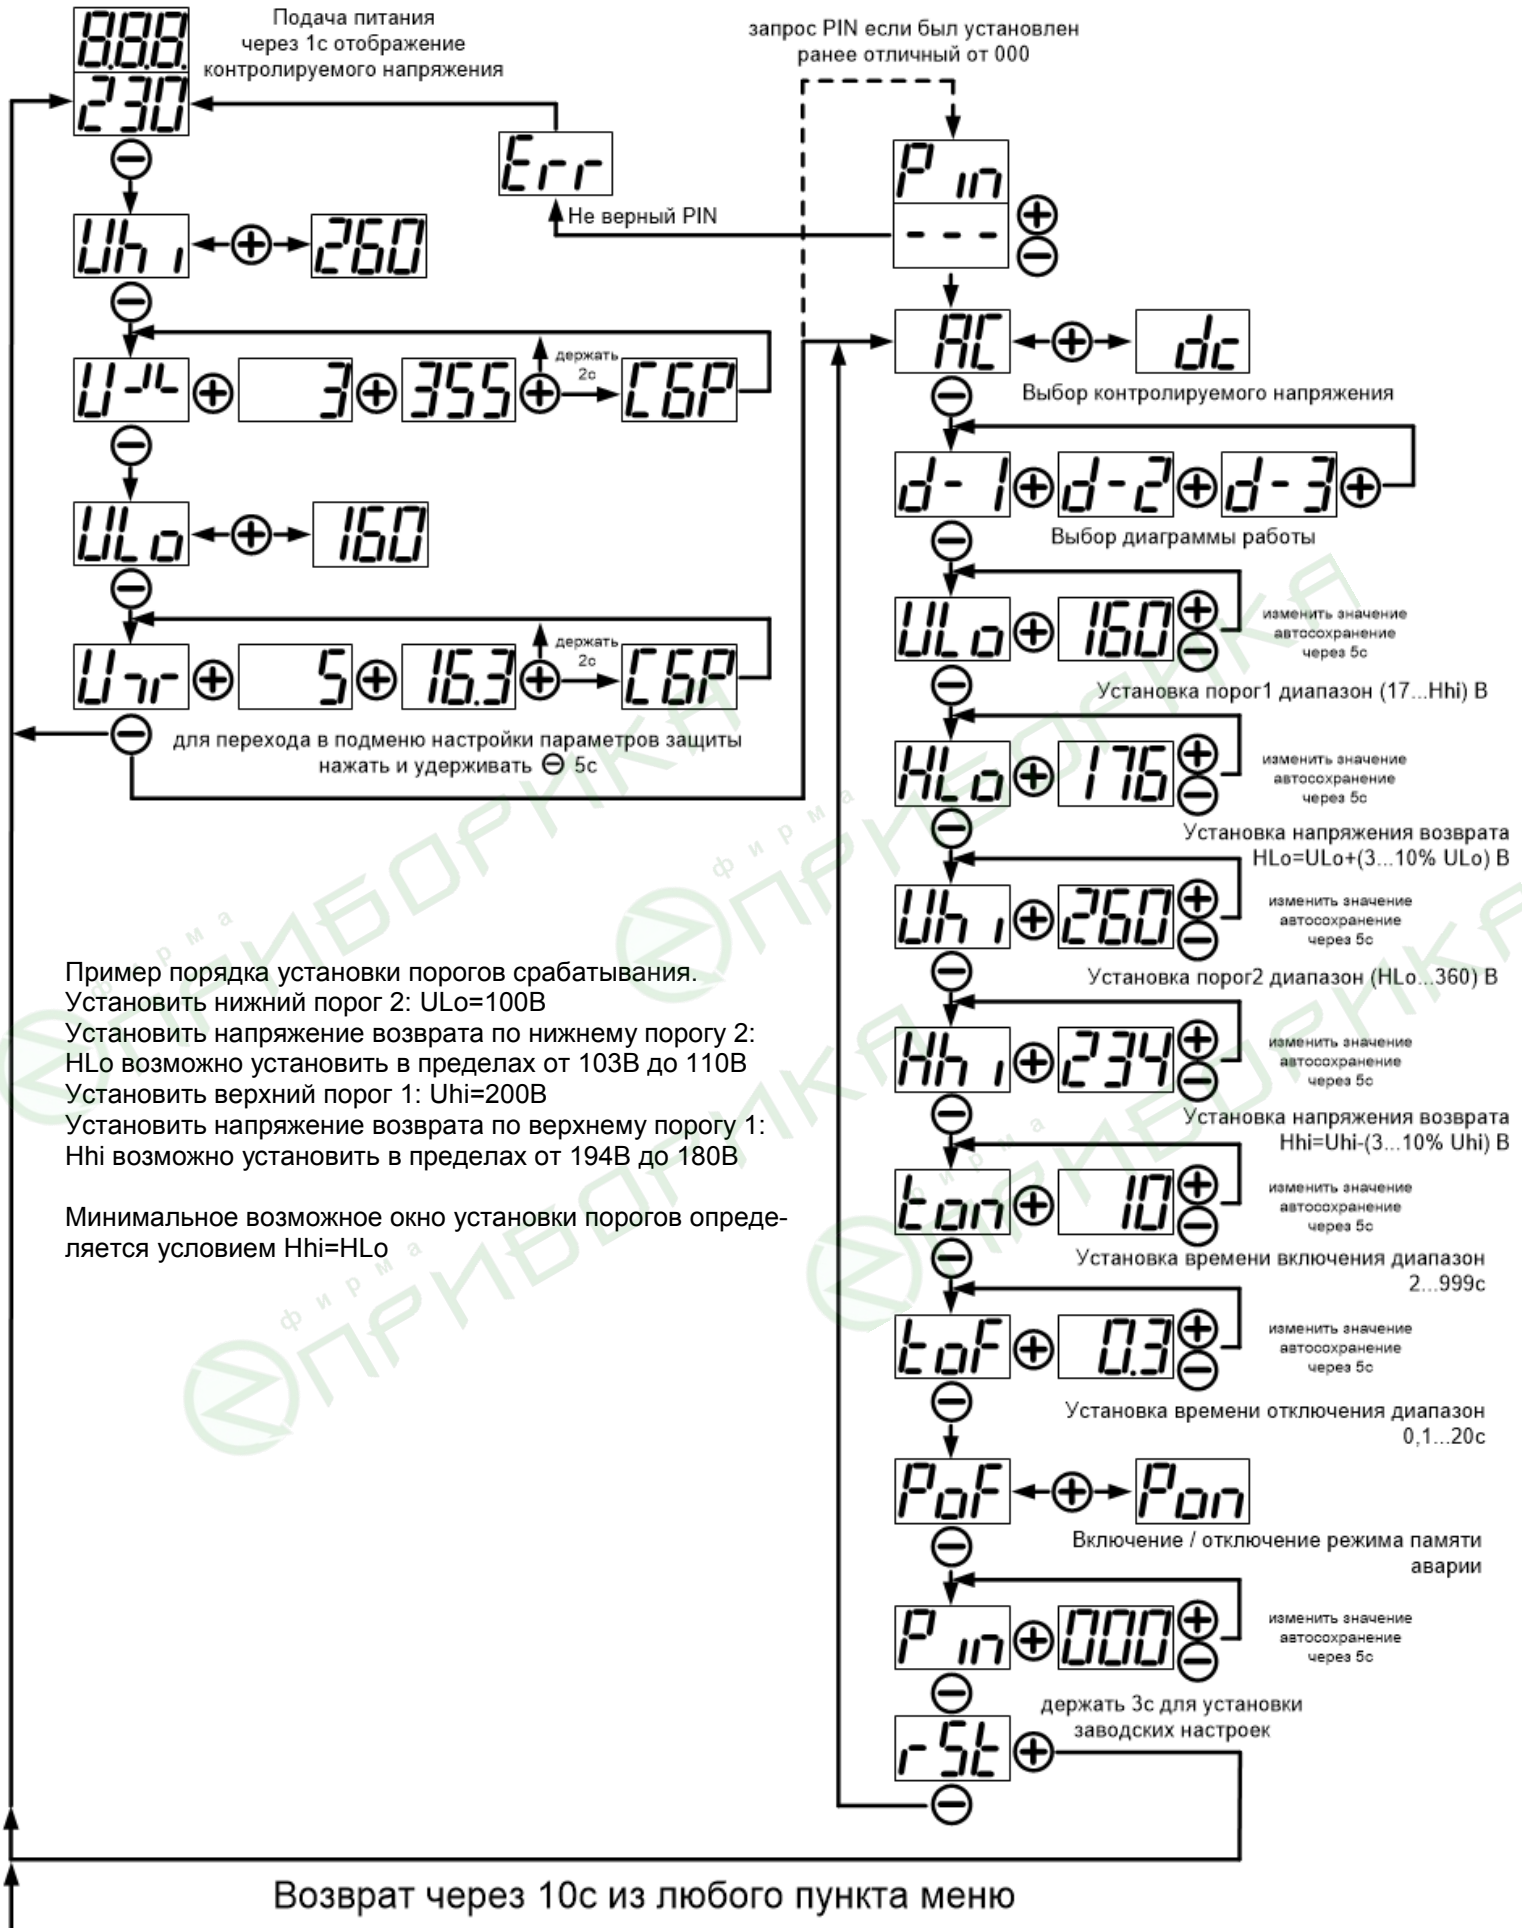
888
Подача питания через 1с отображение контролируемого напряжения
230
Err
запрос PIN если был установлен ранее отличный от 000
Pin
---
Не верный PIN
Uhi
260
AC
dc
Выбор контролируемого напряжения
U-JL
3
355
держать 2с
C6P
d-1
d-2
d-3
Выбор диаграммы работы
ULo
160
ULo
160
изменить значение автосохранение через 5с
Установка порог1 диапазон (17...Hhi) В
Unr
5
16.3
держать 2с
C6P
для перехода в подменю настройки параметров защиты нажать и удерживать ⊖ 5с
HLo
176
изменить значение автосохранение через 5с
Установка напряжения возврата HLo=ULo+(3...10% ULo) В
Uhi
260
изменить значение автосохранение через 5с
Установка порог2 диапазон (HLo...360) В
Пример порядка установки порогов срабатывания.
Установить нижний порог 2: ULo=100В
Установить напряжение возврата по нижнему порогу 2:
HLo возможно установить в пределах от 103В до 110В
Установить верхний порог 1: Uhi=200В
Установить напряжение возврата по верхнему порогу 1:
Hhi возможно установить в пределах от 194В до 180В

Минимальное возможное окно установки порогов определяется условием Hhi=HLo
Hhi
234
изменить значение автосохранение через 5с
Установка напряжения возврата Hhi=Uhi-(3...10% Uhi) В
ton
10
изменить значение автосохранение через 5с
Установка времени включения диапазон 2...999с
toF
0.3
изменить значение автосохранение через 5с
Установка времени отключения диапазон 0,1...20с
PoF
Pon
Включение / отключение режима памяти аварии
Pin
000
изменить значение автосохранение через 5с
держать 3с для установки заводских настроек
rSt
Возврат через 10с из любого пункта меню